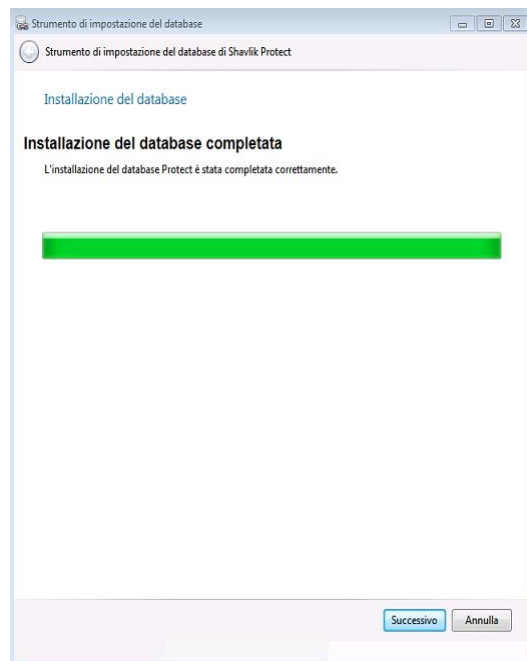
Strumento di impostazione del database

Strumento di impostazione del database di Shavlik Protect

Installazione del database

Installazione del database completata

L'installazione del database Protect è stata completata correttamente.

Successivo

Annulla